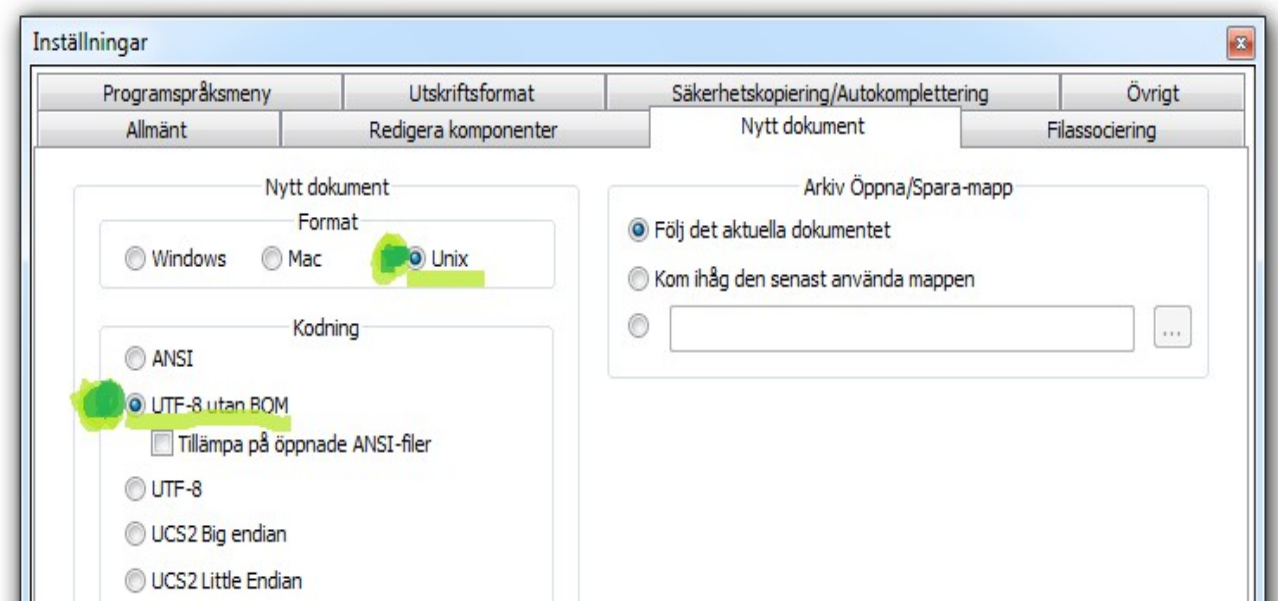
Inställningar

Programspråksmeny | Utskriftsformat | Säkerhetskopiering/Autokomplettering | Övrigt

Allmänt | Redigera komponenter | Nytt dokument | Filassociering

Nytt dokument

Format

Windows Mac Unix

Kodning

ANSI

UTF-8 utan BOM

Tillämpa på öppnade ANSI-filer

UTF-8

UCS2 Big endian

UCS2 Little Endian

Arkiv Öppna/Spara-mapp

Följ det aktuella dokumentet

Kom ihåg den senast använda mappen

...